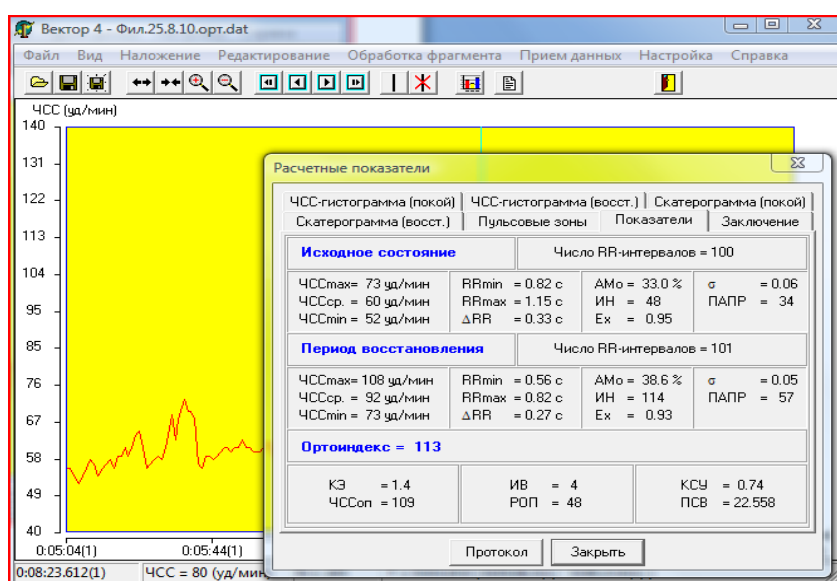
Вектор 4 - Фил.25.8.10.орт.dat

Файл Вид Наложение Редактирование Обработка фрагмента Прием данных Настройка Справка

ЧСС (уд/мин)
140
131
122
113
104
95
85
76
67
58
49
40
0:05:04(1)
0:05:44(1)
0:08:23.612(1)
ЧСС = 80 (уд/мин

Расчетные показатели

ЧСС-гистограмма (покой) | ЧСС-гистограмма (восст.) | Скатерограмма (покой)
Скатерограмма (восст.) | Пульсовые зоны | Показатели | Заключение

Исходное состояние
Число RR-интервалов = 100

| | | | |
|---|---|---|---|
| ЧССmax= 73 уд/мин | RRmin = 0.82 с | AMo = 33.0 % | σ = 0.06 |
| ЧССср. = 60 уд/мин | RRmax = 1.15 с | ИН = 48 | ПАПР = 34 |
| ЧССmin = 52 уд/мин | ΔRR = 0.33 с | Ex = 0.95 | |

Период восстановления
Число RR-интервалов = 101

| | | | |
|---|---|---|---|
| ЧССmax= 108 уд/мин | RRmin = 0.56 с | AMo = 38.6 % | σ = 0.05 |
| ЧССср. = 92 уд/мин | RRmax = 0.82 с | ИН = 114 | ПАПР = 57 |
| ЧССmin = 73 уд/мин | ΔRR = 0.27 с | Ex = 0.93 | |

Ортоиндекс = 113

| | | |
|---|---|---|
| КЭ = 1.4 | ИВ = 4 | КСУ = 0.74 |
| ЧССоп = 109 | РОП = 48 | ПСВ = 22.558 |

Протокол
Закрыть